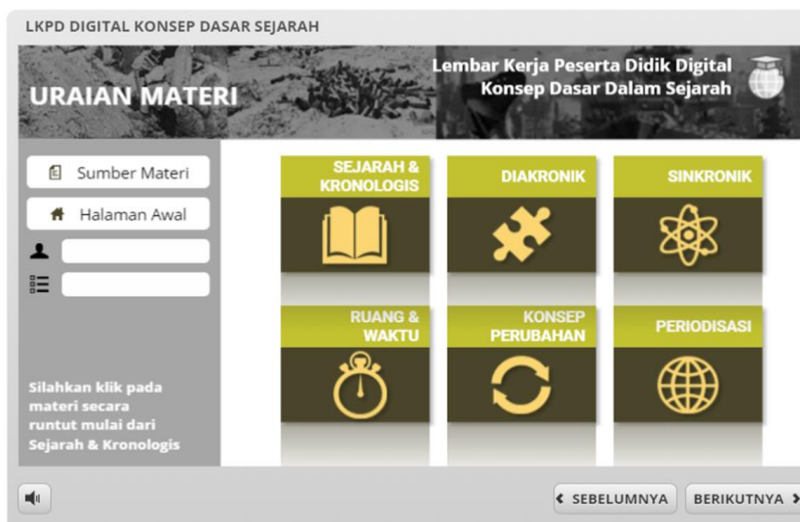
LKPD DIGITAL KONSEP DASAR SEJARAH

URAIAN MATERI

Lembar Kerja Peserta Didik Digital
Konsep Dasar Dalam Sejarah

Sumber Materi

Halaman Awal

Silahkan klik pada materi secara runtut mulai dari Sejarah & Kronologis

SEJARAH & KRONOLOGIS

DIAKRONIK

SINKRONIK

RUANG & WAKTU

KONSEP PERUBAHAN

PERIODISASI

SEBELUMNYA

BERIKUTNYA